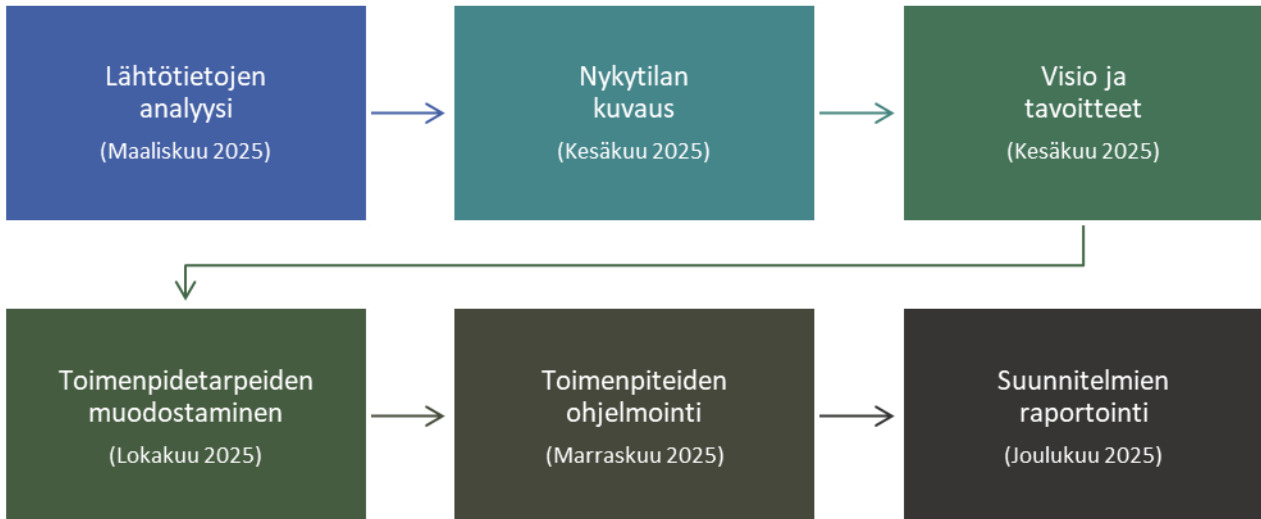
Lähtötietojen analyysi

(Maaliskuu 2025)

Nykytilan kuvaus

(Kesäkuu 2025)

Visio ja tavoitteet

(Kesäkuu 2025)

Toimenpidetarpeiden muodostaminen

(Lokakuu 2025)

Toimenpiteiden ohjelmointi

(Marraskuu 2025)

Suunnitelmien raportointi

(Joulukuu 2025)